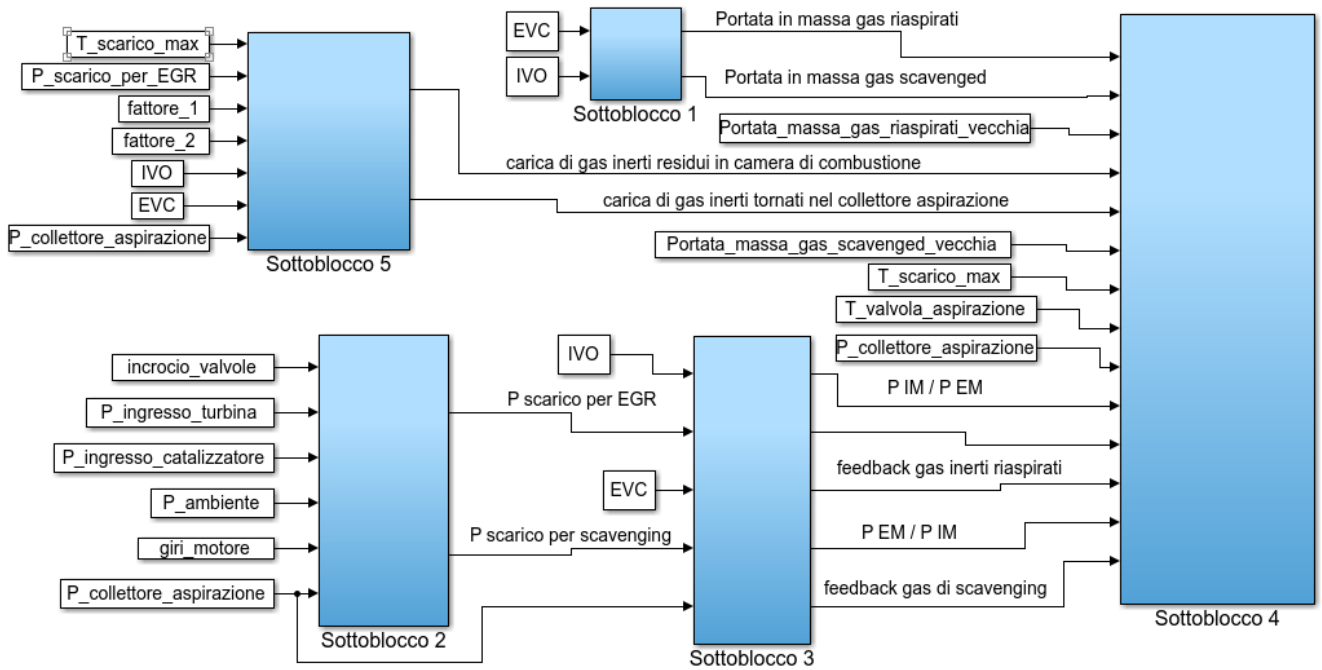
T_scarico_max
P_scarico_per_EGR
fattore_1
fattore_2
IVO
EVC
P_collettore_aspirazione
Sottoblocco 5

EVC
IVO
Sottoblocco 1
Portata in massa gas riaspirati
Portata in massa gas scavenged
Portata_massa_gas_riaspirati_vecchia
carica di gas inerti residui in camera di combustione
carica di gas inerti tornati nel collettore aspirazione
Portata_massa_gas_scavenged_vecchia
T_scarico_max
T_valvola_aspirazione
P_collettore_aspirazione

incrocio_valvole
P_ingresso_turbina
P_ingresso_catalizzatore
P_ambiente
giri_motore
P_collettore_aspirazione
Sottoblocco 2
P scarico per EGR
P scarico per scavenging

IVO
EVC
Sottoblocco 3
P IM / P EM
feedback gas inerti riaspirati
P EM / P IM
feedback gas di scavenging

Sottoblocco 4